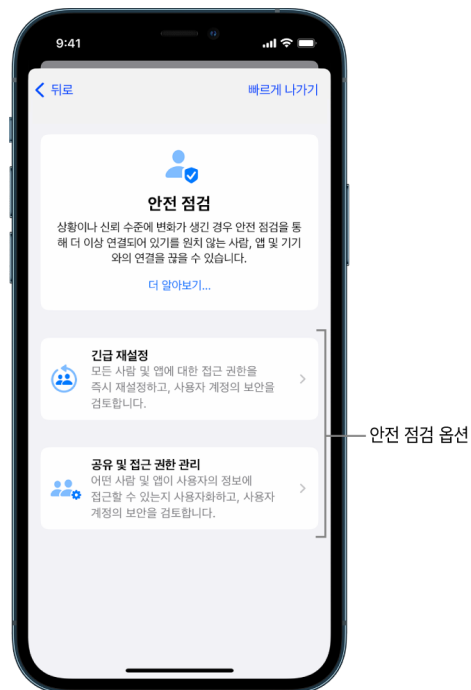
9:41

뒤로

빠르게 나가기

안전 점검

상황이나 신뢰 수준에 변화가 생긴 경우 안전 점검을 통해 더 이상 연결되어 있기를 원치 않는 사람, 앱 및 기기와의 연결을 끊을 수 있습니다.

더 알아보기...

긴급 재설정

모든 사람 및 앱에 대한 접근 권한을 즉시 재설정하고, 사용자 계정의 보안을 검토합니다.

공유 및 접근 권한 관리

어떤 사람 및 앱이 사용자의 정보에 접근할 수 있는지 사용자화하고, 사용자 계정의 보안을 검토합니다.

안전 점검 옵션